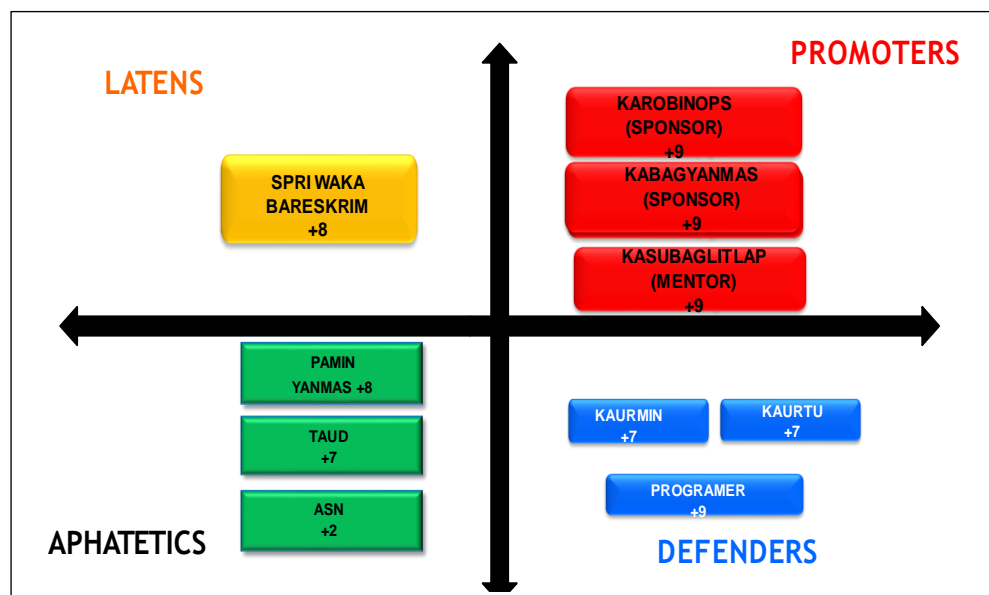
LATENS

PROMOTERS

KAROBINOPS
(SPONSOR)
+9

KABAGYANMAS
(SPONSOR)
+9

KASUBAGLITLAP
(MENTOR)
+9

SPRI WAKA
BARESKRIM
+8

PAMIN
YANMAS +8

TAUD
+7

ASN
+2

KAURMIN
+7

KAURTU
+7

PROGRAMER
+9

APHATETICS

DEFENDERS